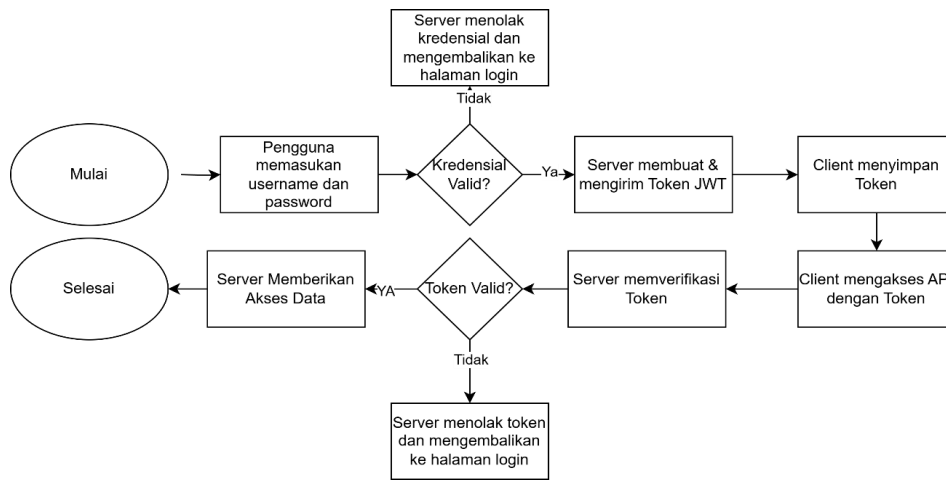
Server menolak kredensial dan mengembalikan ke halaman login

Tidak

Mulai

Pengguna memasukan username dan password

Kredensial Valid?

Ya

Server membuat & mengirim Token JWT

Client menyimpan Token

Selesai

Server Memberikan Akses Data

YA

Token Valid?

Server memverifikasi Token

Client mengakses AP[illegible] dengan Token

Tidak

Server menolak token dan mengembalikan ke halaman login